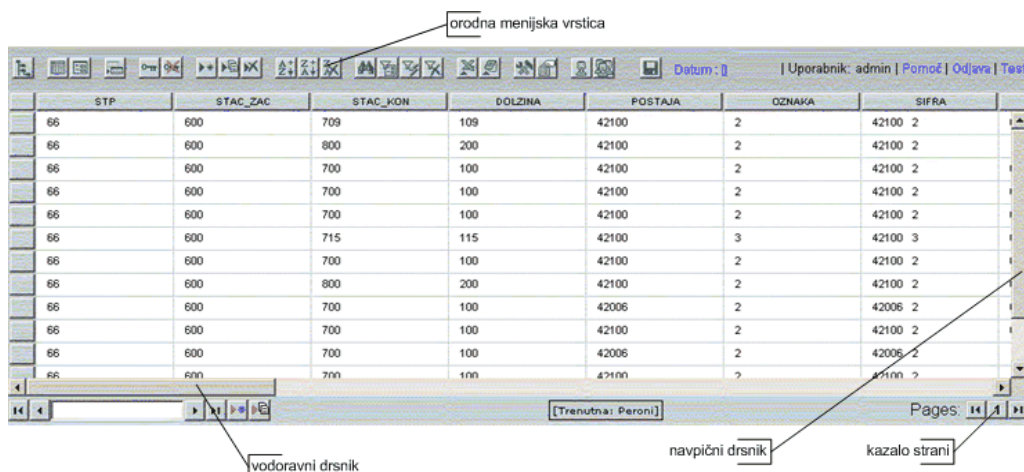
orodna menijska vrstica

Datum : [] | Uporabnik: admin | Pomoč | Odjava | Test

| | STP | STAC_ZAC | STAC_KON | DOLZINA | POSTAJA | OZNAKA | SIFRA |
|---|---|---|---|---|---|---|---|
| | 66 | 600 | 709 | 109 | 42100 | 2 | 42100 2 |
| | 66 | 600 | 800 | 200 | 42100 | 2 | 42100 2 |
| | 66 | 600 | 700 | 100 | 42100 | 2 | 42100 2 |
| | 66 | 600 | 700 | 100 | 42100 | 2 | 42100 2 |
| | 66 | 600 | 700 | 100 | 42100 | 2 | 42100 2 |
| | 66 | 600 | 715 | 115 | 42100 | 3 | 42100 3 |
| | 66 | 600 | 700 | 100 | 42100 | 2 | 42100 2 |
| | 66 | 600 | 800 | 200 | 42100 | 2 | 42100 2 |
| | 66 | 600 | 700 | 100 | 42006 | 2 | 42006 2 |
| | 66 | 600 | 700 | 100 | 42100 | 2 | 42100 2 |
| | 66 | 600 | 700 | 100 | 42006 | 2 | 42006 2 |
| | 66 | 600 | 700 | 100 | 42100 | 2 | 42100 2 |

[Trenutna: Peroni]

Pages: 1

vodoravni drsnik

navpični drsnik

kazalo strani